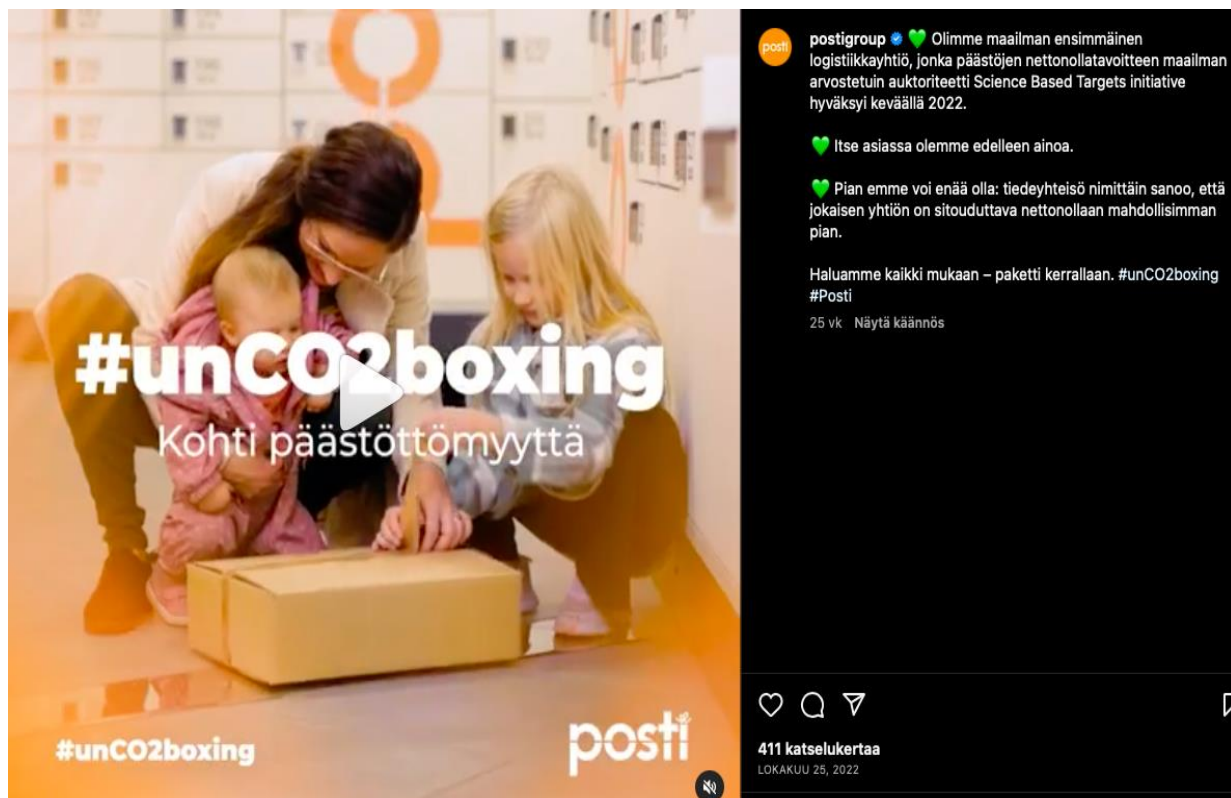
#unCO2boxing
Kohti päästöttömyyttä

#unCO2boxing

posti

posti

postigroup 💚 Olimme maailman ensimmäinen logistiikkayhtiö, jonka päästöjen nettonollatavoitteen maailman arvostetuin auktoriteetti Science Based Targets initiative hyväksyi keväällä 2022.

💚 Itse asiassa olemme edelleen ainoa.

💚 Pian emme voi enää olla: tiedeyhteisö nimittäin sanoo, että jokaisen yhtiön on sitouduttava nettonollaan mahdollisimman pian.

Haluamme kaikki mukaan – paketti kerrallaan. #unCO2boxing #Posti

25 vk Näytä käännös

411 katselukertaa
LOKAKUU 25, 2022